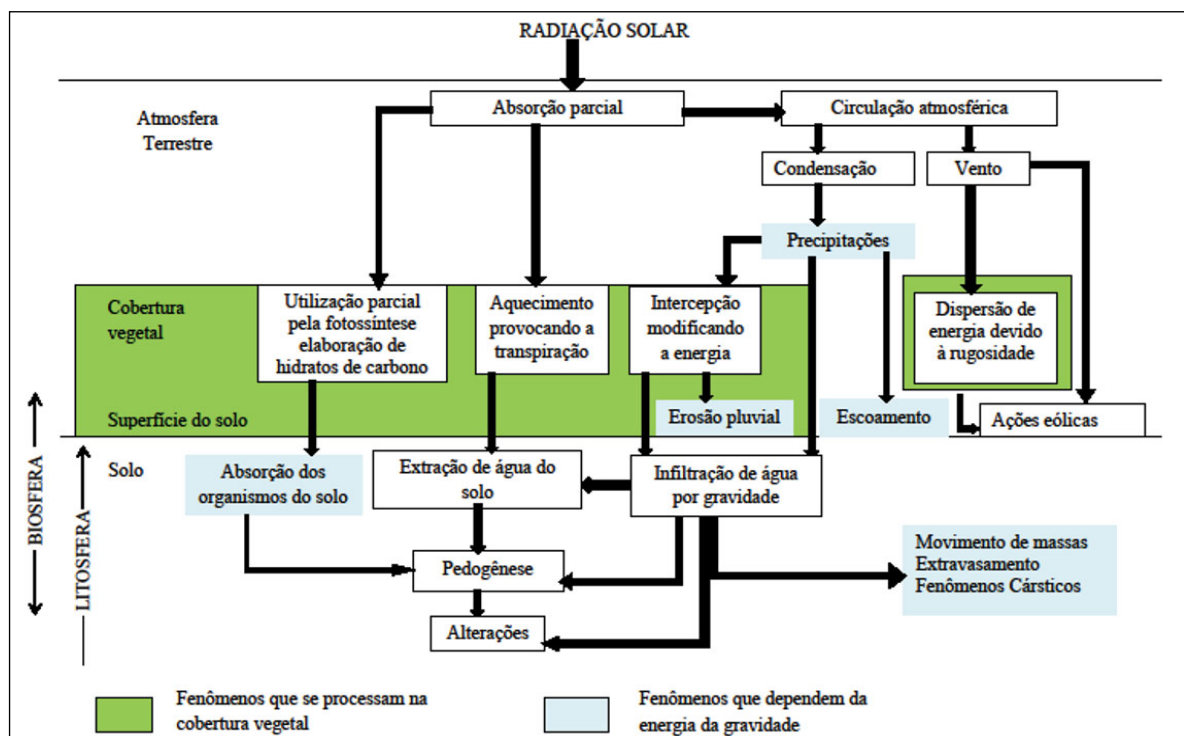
RADIAÇÃO SOLAR

Atmosfera Terrestre

Absorção parcial

Circulação atmosférica

Condensação

Vento

Precipitações

Cobertura vegetal

Utilização parcial pela fotossíntese elaboração de hidratos de carbono

Aquecimento provocando a transpiração

Intercepção modificando a energia

Dispersão de energia devido à rugosidade

Superfície do solo

Erosão pluvial

Escoamento

Ações eólicas

BIOSFERA

LITOSFERA

Solo

Absorção dos organismos do solo

Extração de água do solo

Infiltração de água por gravidade

Movimento de massas
Extravasamento
Fenômenos Cársticos

Pedogênese

Alterações

Fenômenos que se processam na cobertura vegetal

Fenômenos que dependem da energia da gravidade